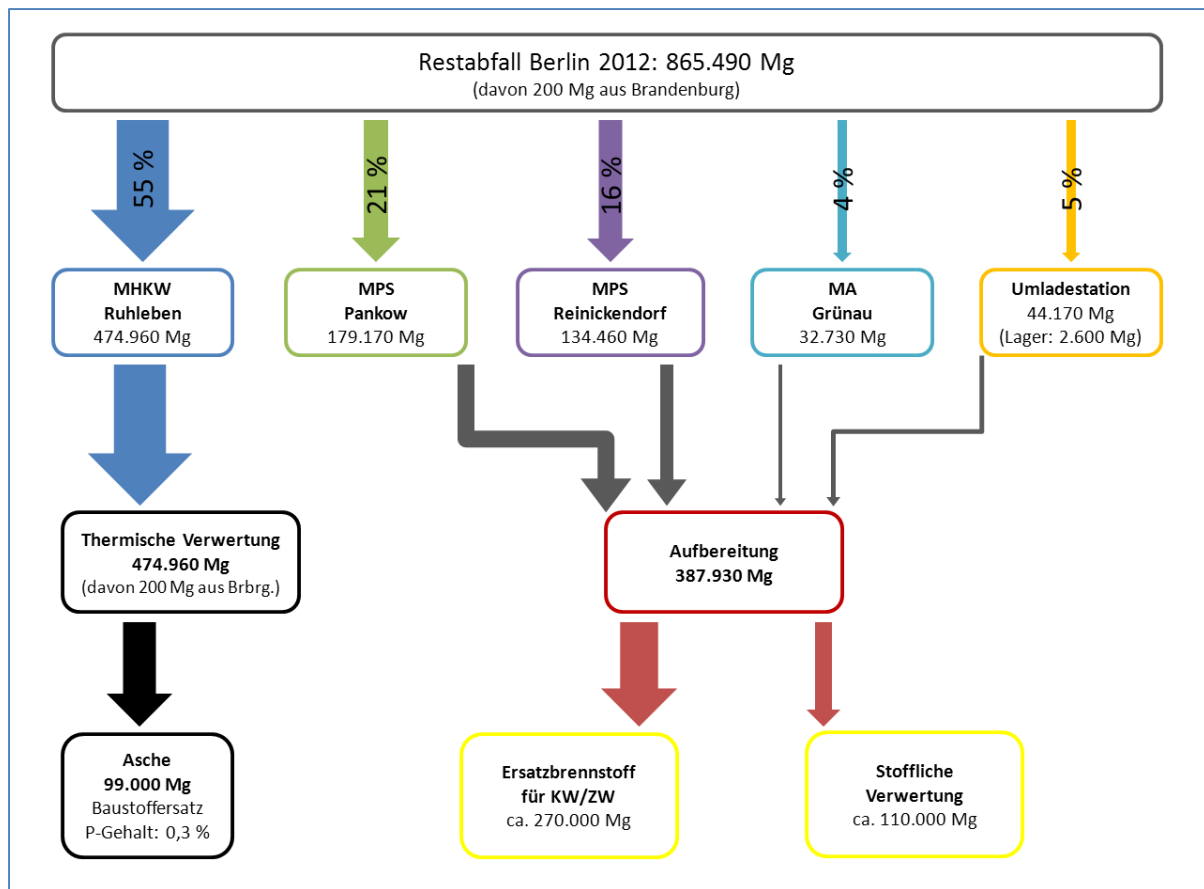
Restabfall Berlin 2012: 865.490 Mg
(davon 200 Mg aus Brandenburg)

55 %

21 %

16 %

4 %

5 %

**MHKW Ruhleben**
474.960 Mg

**MPS Pankow**
179.170 Mg

**MPS Reinickendorf**
134.460 Mg

**MA Grünau**
32.730 Mg

**Umladestation**
44.170 Mg
(Lager: 2.600 Mg)

**Thermische Verwertung**
**474.960 Mg**
(davon 200 Mg aus Brbrg.)

**Aufbereitung**
**387.930 Mg**

**Asche**
**99.000 Mg**
Baustoffersatz
P-Gehalt: 0,3 %

**Ersatzbrennstoff für KW/ZW**
ca. 270.000 Mg

**Stoffliche Verwertung**
ca. 110.000 Mg